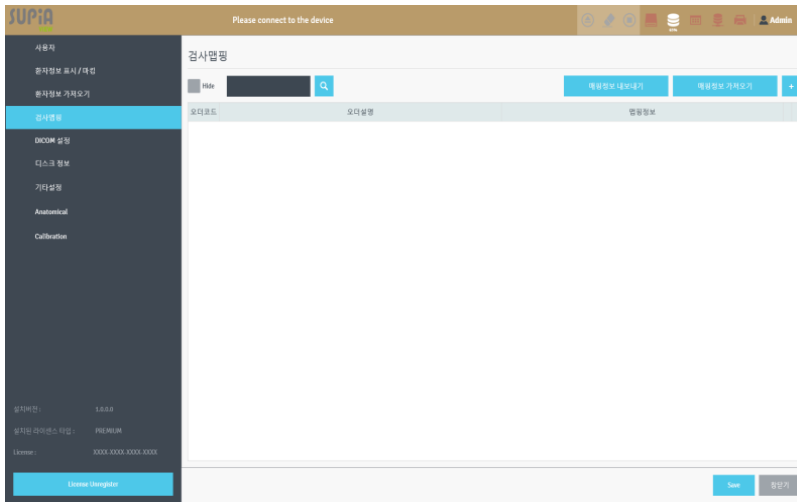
SUPiA

Please connect to the device

Admin

사용자

환자정보 표시 / 매칭

환자정보 가져오기

검사맵핑

DICOM 설정

디스크 정보

기타설정

Anatomical

Calibration

설치버전 : 1.0.0.0

설치된 라이센스 타입 : PREMIUM

License : XXXX-XXXX-XXXX-XXXX

License Unregister

검사맵핑

Hide

맵핑정보 내보내기

맵핑정보 가져오기

+

| 오더코드 | 오더설명 | 맵핑정보 |
|---|---|---|

Save

창닫기